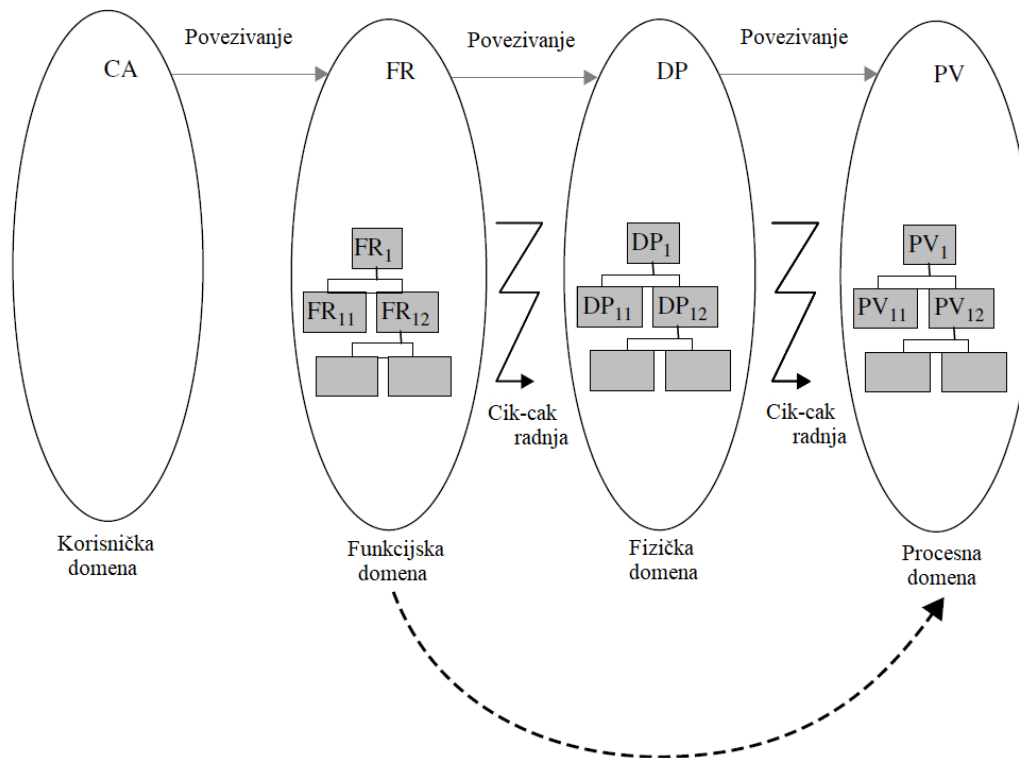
Povezivanje

Povezivanje

Povezivanje

CA

FR

DP

PV

$FR_1$

$FR_{11}$

$FR_{12}$

Cik-cak radnja

$DP_1$

$DP_{11}$

$DP_{12}$

Cik-cak radnja

$PV_1$

$PV_{11}$

$PV_{12}$

Korisnička domena

Funkcijska domena

Fizička domena

Procesna domena